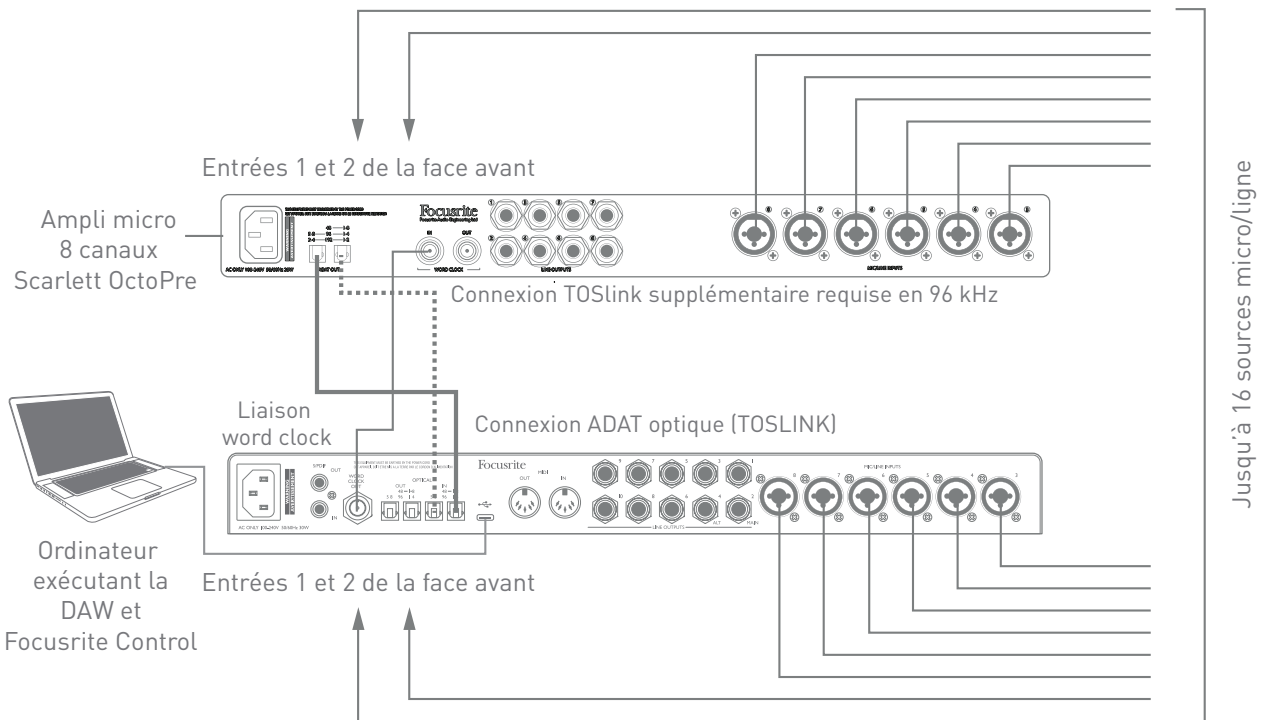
Entrées 1 et 2 de la face avant

Ampli micro 8 canaux Scarlett OctoPre

Focusrite

WORD CLOCK

LINE OUTPUTS

MIC/LINE INPUTS

Connexion TOSlink supplémentaire requise en 96 kHz

Liaison word clock

Connexion ADAT optique (TOSLINK)

Focusrite

SPDIF

OUT

IN

WORD CLOCK OUT

OPTICAL

MIDI

OUT

IN

LINE OUTPUTS

ALT

MAIN

MIC/LINE INPUTS

Ordinateur exécutant la DAW et Focusrite Control

Entrées 1 et 2 de la face avant

Jusqu'à 16 sources micro/ligne